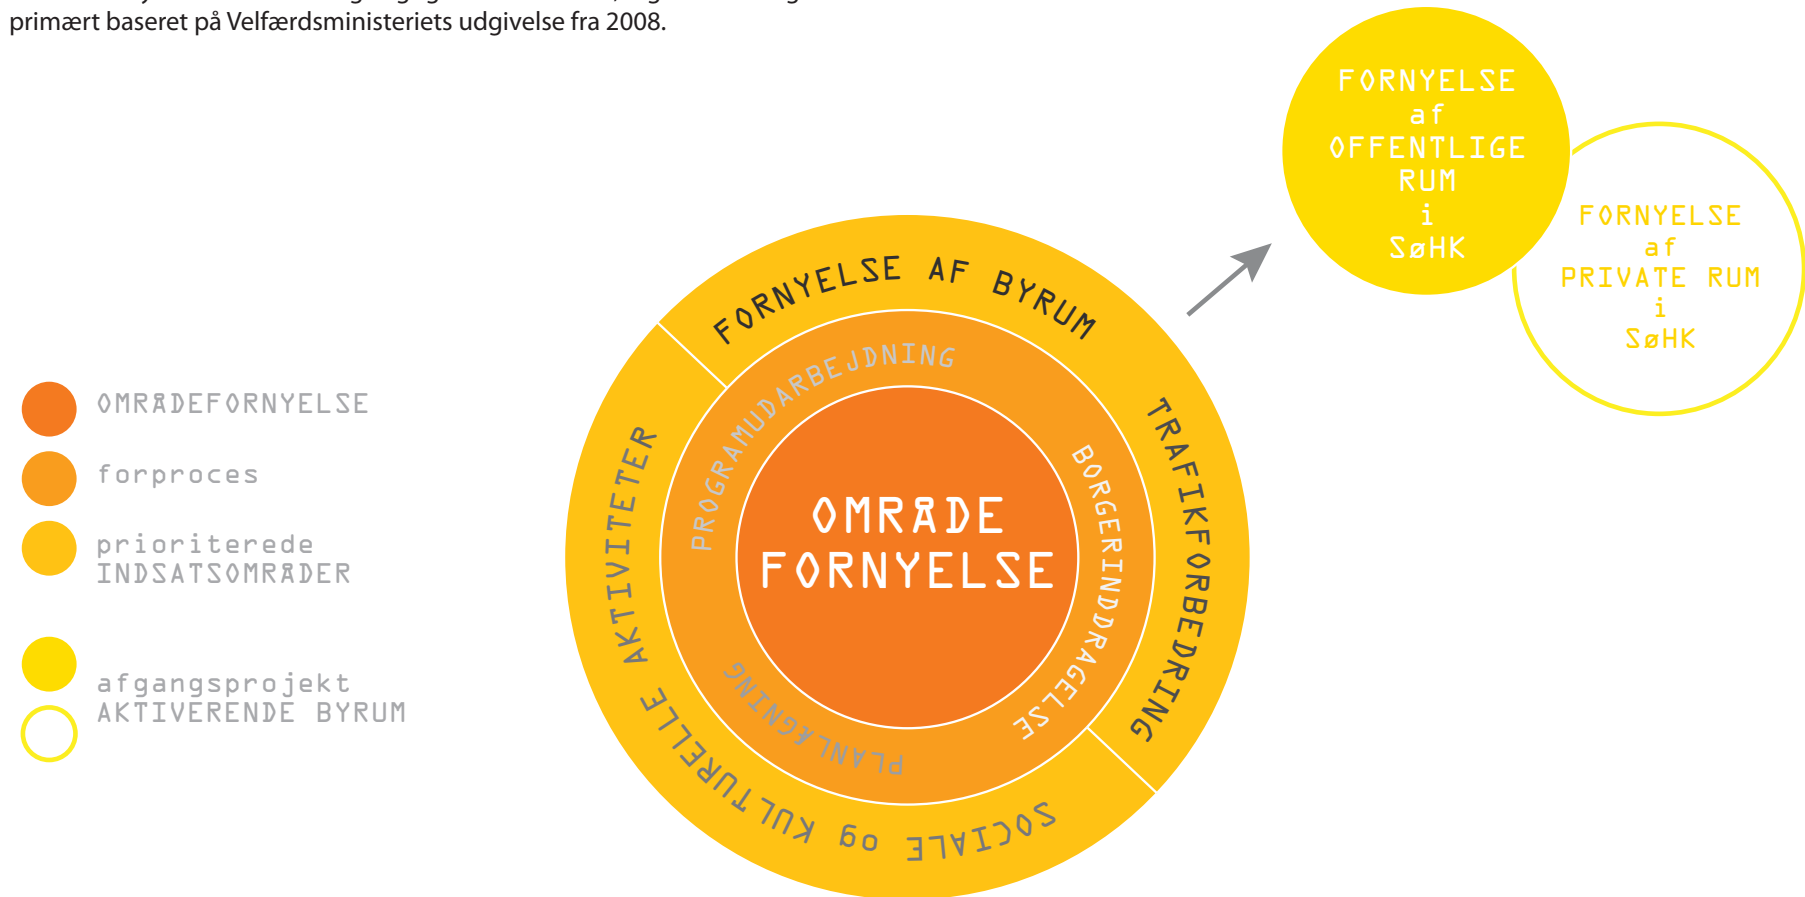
primært baseret på Velfærdsministeriets udgivelse fra 2008.

FORNYELSE af OFFENTLIGE RUM i SøHK

FORNYELSE af PRIVATE RUM i SøHK

OMRÅDEFORNYELSE

forproces

prioriterede INDSATSOMRÅDER

afgangsprojekt AKTIVERENDE BYRUM

FORNYELSE AF BYRUM

TRAFIKFORBEDRING

SOCIALE og KULTURELLE AKTIVITETER

PROGRAMUDARBEJDNING

BORGERINDDRAGELSE

PLANLÆGNING

OMRÅDE FORNYELSE